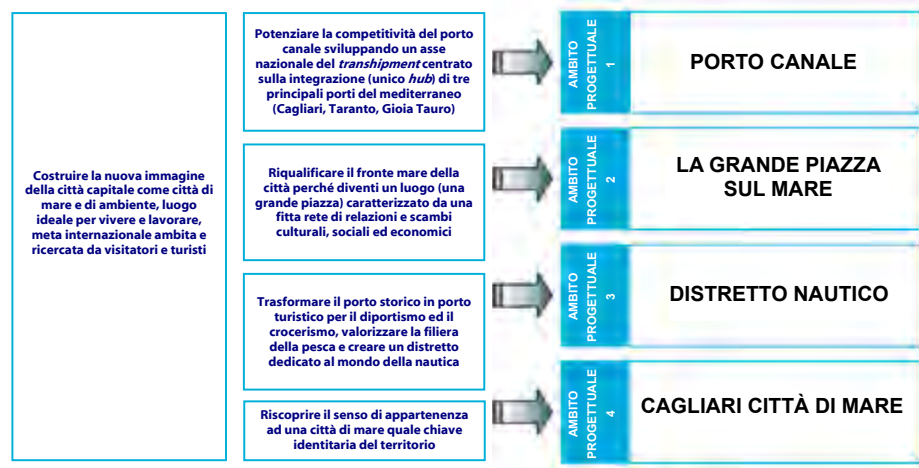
Costruire la nuova immagine della città capitale come città di mare e di ambiente, luogo ideale per vivere e lavorare, meta internazionale ambita e ricercata da visitatori e turisti

Potenziare la competitività del porto canale sviluppando un asse nazionale del *transhipment* centrato sulla integrazione (unico *hub*) di tre principali porti del mediterraneo (Cagliari, Taranto, Gioia Tauro)

AMBITO PROGETTUALE 1

PORTO CANALE

Riqualificare il fronte mare della città perché diventi un luogo (una grande piazza) caratterizzato da una fitta rete di relazioni e scambi culturali, sociali ed economici

AMBITO PROGETTUALE 2

LA GRANDE PIAZZA SUL MARE

Trasformare il porto storico in porto turistico per il diportismo ed il crocerismo, valorizzare la filiera della pesca e creare un distretto dedicato al mondo della nautica

AMBITO PROGETTUALE 3

DISTRETTO NAUTICO

Riscoprire il senso di appartenenza ad una città di mare quale chiave identitaria del territorio

AMBITO PROGETTUALE 4

CAGLIARI CITTÀ DI MARE